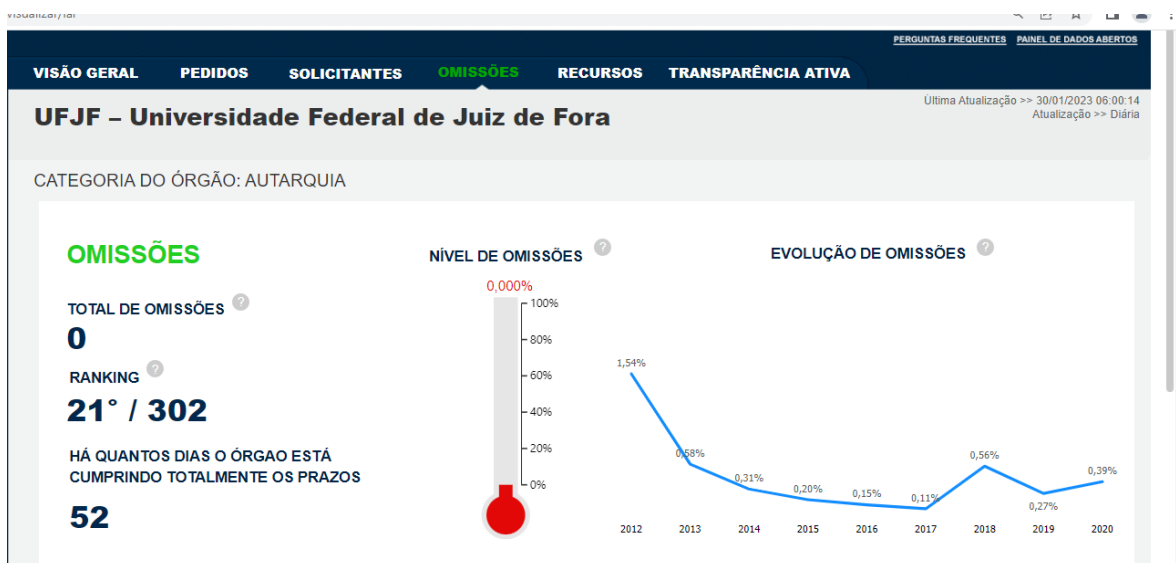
visualizar/ifl

PERGUNTAS FREQUENTES PAINEL DE DADOS ABERTOS

VISÃO GERAL PEDIDOS SOLICITANTES OMISSÕES RECURSOS TRANSPARÊNCIA ATIVA

UFJF – Universidade Federal de Juiz de Fora

Ultima Atualização >> 30/01/2023 06:00:14
Atualização >> Diária

CATEGORIA DO ÓRGÃO: AUTARQUIA

OMISSÕES

TOTAL DE OMISSÕES ?
0

RANKING ?
21° / 302

HÁ QUANTOS DIAS O ÓRGAO ESTÁ CUMPRINDO TOTALMENTE OS PRAZOS
52

NÍVEL DE OMISSÕES ?

0,000%

100%
80%
60%
40%
20%
0%

EVOLUÇÃO DE OMISSÕES ?

1,54%
0,58%
0,31%
0,20%
0,15%
0,11%
0,56%
0,27%
0,39%

2012 2013 2014 2015 2016 2017 2018 2019 2020